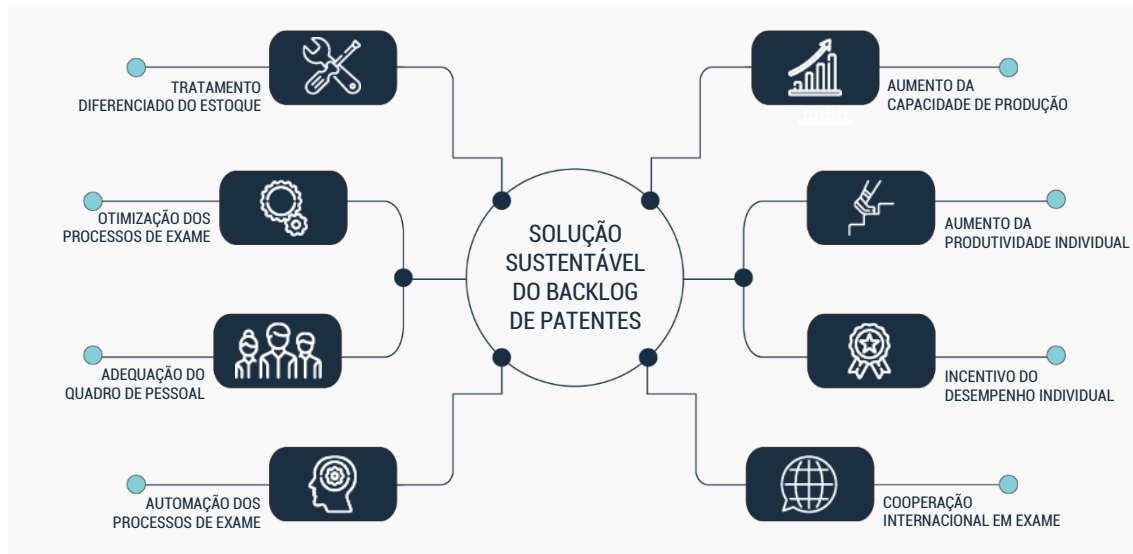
SOLUÇÃO SUSTENTÁVEL DO BACKLOG DE PATENTES

TRATAMENTO DIFERENCIADO DO ESTOQUE

OTIMIZAÇÃO DOS PROCESSOS DE EXAME

ADEQUAÇÃO DO QUADRO DE PESSOAL

AUTOMAÇÃO DOS PROCESSOS DE EXAME

AUMENTO DA CAPACIDADE DE PRODUÇÃO

AUMENTO DA PRODUTIVIDADE INDIVIDUAL

INCENTIVO DO DESEMPENHO INDIVIDUAL

COOPERAÇÃO INTERNACIONAL EM EXAME